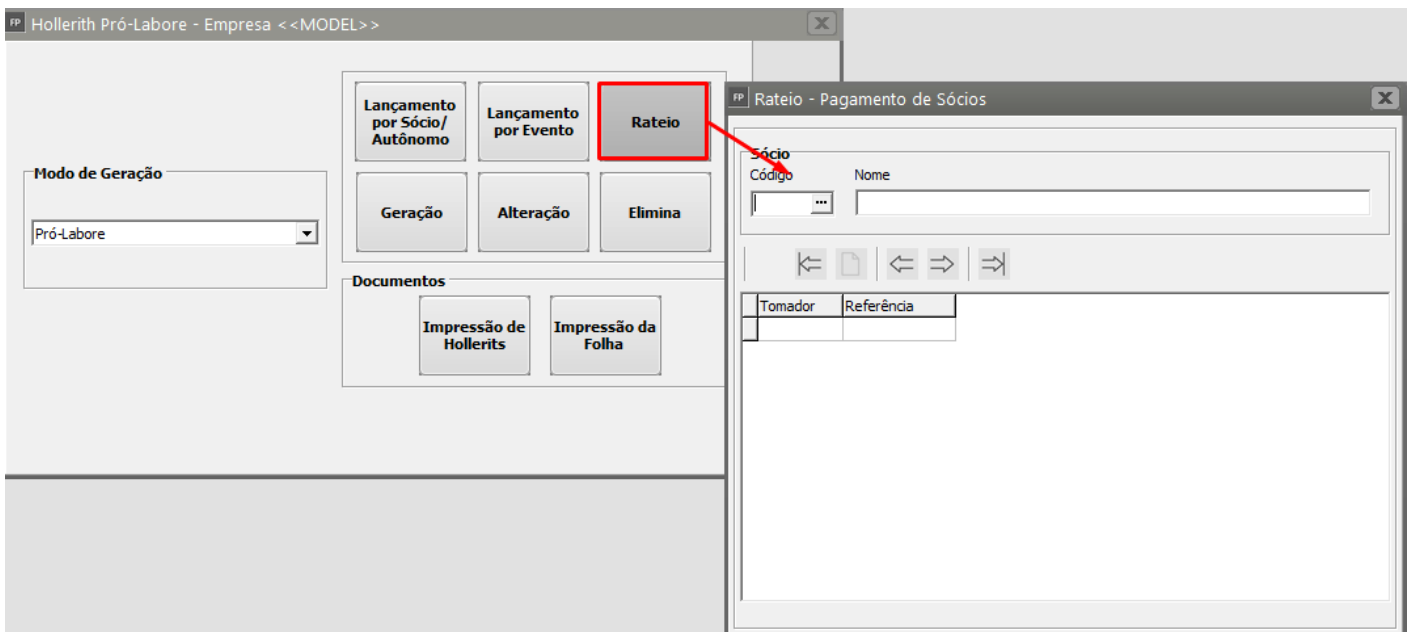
FP Hollerith Pró-Labore - Empresa <<MODEL>>

Modo de Geração

Pró-Labore

Lançamento por Sócio/ Autônomo

Lançamento por Evento

Rateio

Geração

Alteração

Elimina

Documentos

Impressão de Hollerits

Impressão da Folha

FP Rateio - Pagamento de Sócios

Sócio

Código

Nome

| Tomador | Referência |
|---|---|
| | |